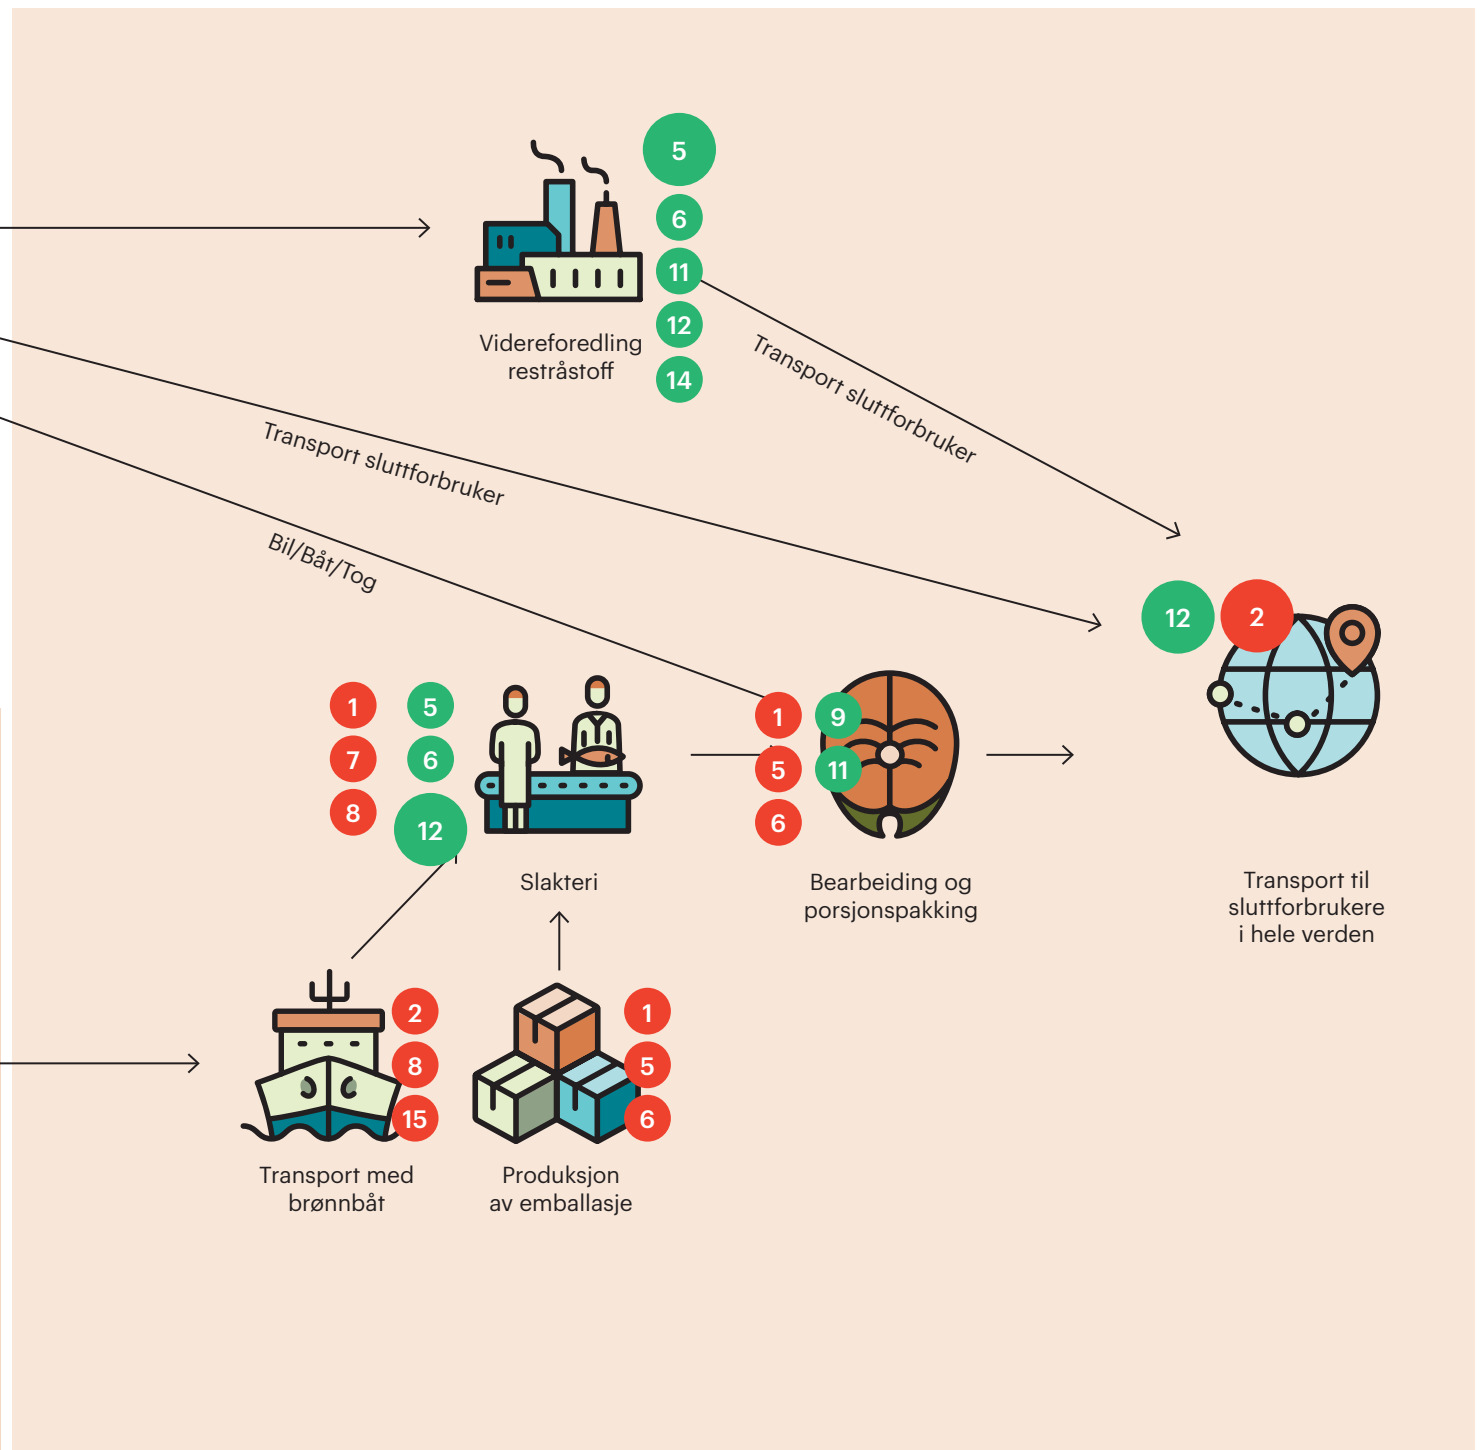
5
6
11
12
14
Videreforedling restråstoff

Transport sluttforbruker

Transport sluttforbruker

Bil/Båt/Tog

12
2

1
7
8
5
6
12
Slakteri

1
5
6
9
11
Bearbeiding og porsjonspakking

Transport til sluttforbrukere i hele verden

2
8
15
Transport med brønnbåt

1
5
6
Produksjon av emballasje